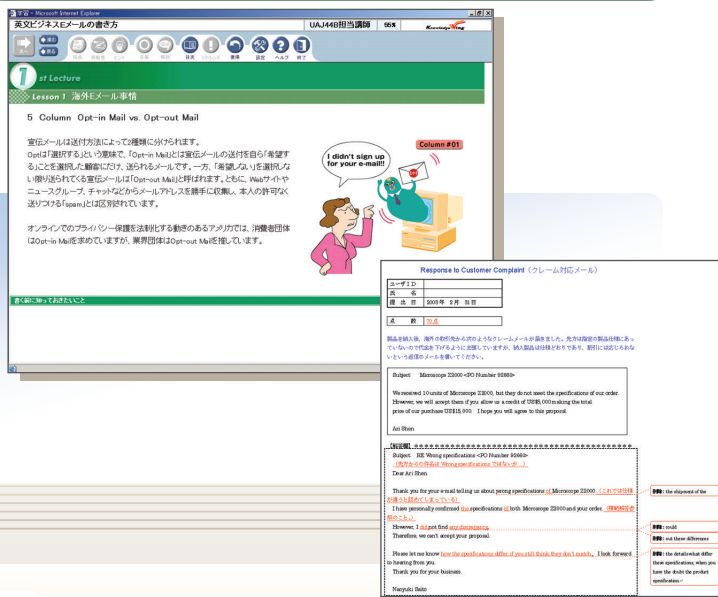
学習 - Microsoft Internet Explorer

英文ビジネスEメールの書き方

UAJ44B担当講師

55%

st Lecture

Lesson 1 海外Eメール事情

5 Column Opt-in Mail vs. Opt-out Mail

宣伝メールは送付方法によって2種類に分けられます。
Optは「選択する」という意味で、「Opt-in Mail」とは宣伝メールの送付を自ら「希望する」ことを選択した顧客にだけ、送られるメールです。一方、「希望しない」を選択しない限り送られてくる宣伝メールは「Opt-out Mail」と呼ばれます。ともに、Webサイトやニュースグループ、チャットなどからメールアドレスを勝手に収集し、本人の許可なく送りつける「spam」とは区別されています。

オンラインでのプライバシー保護を法制化する動きのあるアメリカでは、消費者団体はOpt-in Mailを求めていますが、業界団体はOpt-out Mailを推しています。

Column #01

I didn't sign up for your e-mail!!

目次

書き留めておきたいこと

Response to Customer Complaint（クレーム対応メール）

| ユーザID | |
|---|---|
| 氏名 | |
| 提出日 | 2003年 5月 31日 |

点数 | 75点

製品を納入後、海外の取引先から次のようなクレームメールが届きました。先方は指定の製品仕様にあっていないので代金を下げるように主張していますが、納入製品は仕様どおりであり、割引には応じられないという返信のメールを書いてください。

Subject: Microscope Z3000 <PO Number 92880>

We received 10 units of Microscope Z3000, but they do not meet the specifications of our order. However, we will accept them if you allow us a credit of US$5,000 making the total price of our purchase US$15,000. I hope you will agree to this proposal.

Ari Shen

Subject: RE: Wrong specifications <PO Number 92880>
（先方からの件名は Wrong specifications ではないか...）

Dear Ari Shen

Thank you for your e-mail telling us about wrong specifications of Microscope Z3000.（これでは仕様の違うを認めてしまっている）

I have personally confirmed the specifications of both Microscope Z3000 and your order.（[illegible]）

However, I did not find any discrepancy.

Therefore, we can't accept your proposal.

Please let me know how the specifications differ if you still think they don't match. I look forward to hearing from you.

Thank you for your business.

Naoyuki Saito

: the shipment of the

: could

: out these differences

: the details what differ these specifications, when you have the doubt the product specification